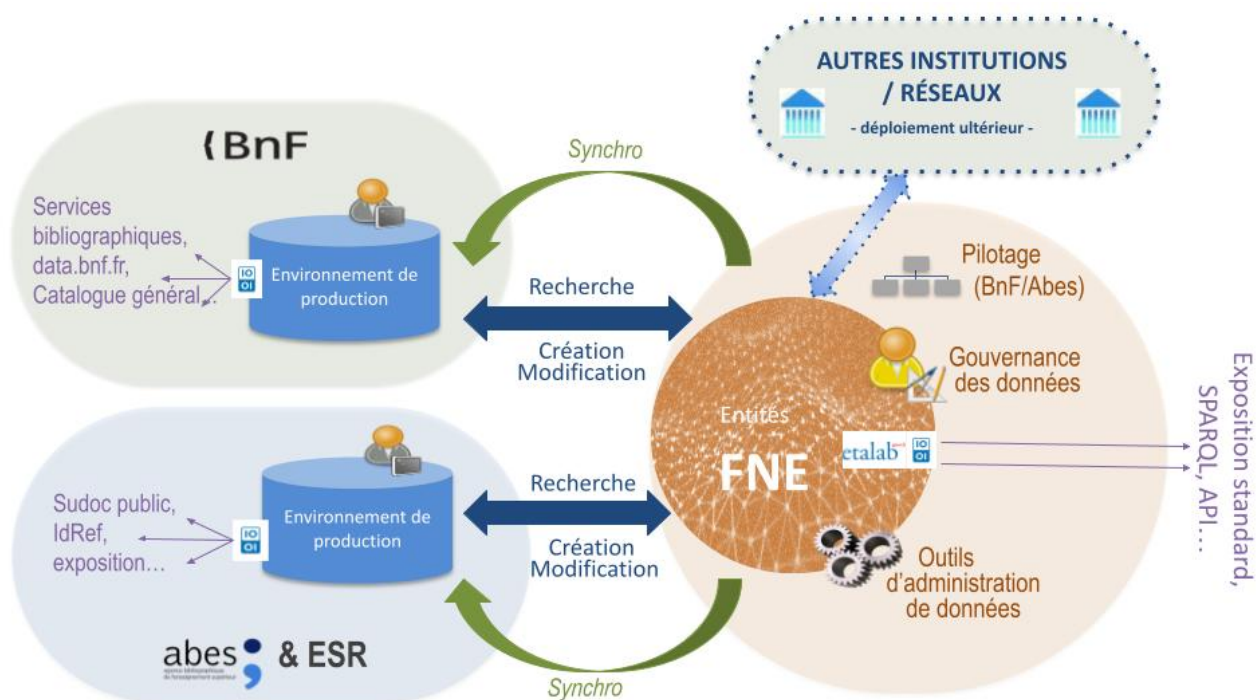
AUTRES INSTITUTIONS / RÉSEAUX
- déploiement ultérieur -

BnF

Services bibliographiques, data.bnf.fr, Catalogue général…

IO OI

Environnement de production

Synchro

Recherche

Création Modification

Pilotage (BnF/Abes)

Gouvernance des données

Entités

FNE

etalab

IO OI

Exposition standard, SPARQL, API…

Sudoc public, IdRef, exposition…

IO OI

Environnement de production

Recherche

Création Modification

Outils d'administration de données

abes & ESR

Synchro